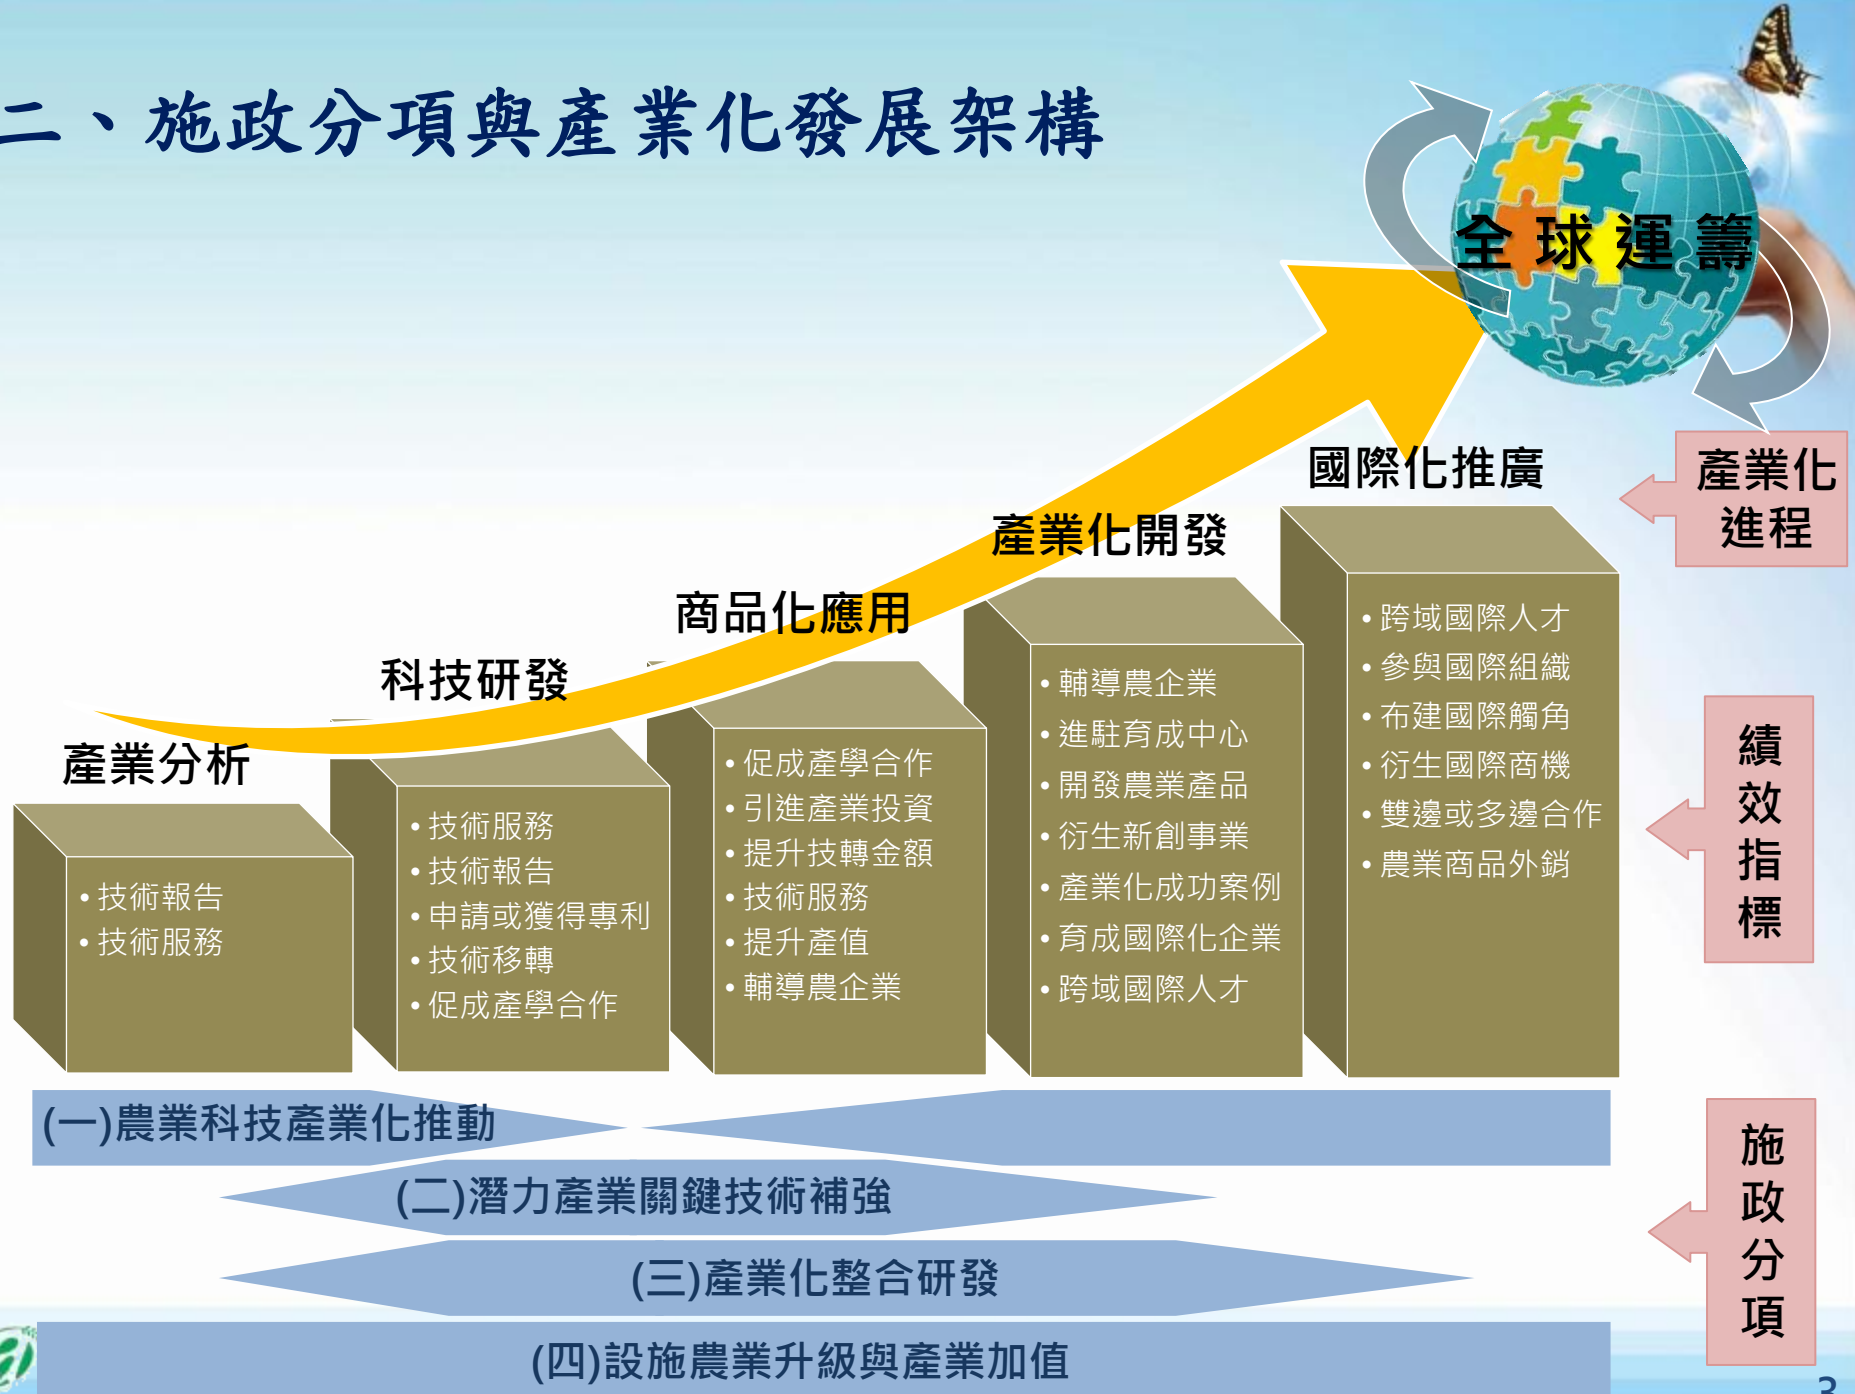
二、施政分項與產業化發展架構

全球運籌

產業化進程

國際化推廣

產業化開發

商品化應用

科技研發

產業分析

• 技術報告
• 技術服務

• 技術服務
• 技術報告
• 申請或獲得專利
• 技術移轉
• 促成產學合作

• 促成產學合作
• 引進產業投資
• 提升技轉金額
• 技術服務
• 提升產值
• 輔導農企業

• 輔導農企業
• 進駐育成中心
• 開發農業產品
• 衍生新創事業
• 產業化成功案例
• 育成國際化企業
• 跨域國際人才

• 跨域國際人才
• 參與國際組織
• 布建國際觸角
• 衍生國際商機
• 雙邊或多邊合作
• 農業商品外銷

績效指標

(一)農業科技產業化推動

(二)潛力產業關鍵技術補強

(三)產業化整合研發

(四)設施農業升級與產業加值

施政分項

3